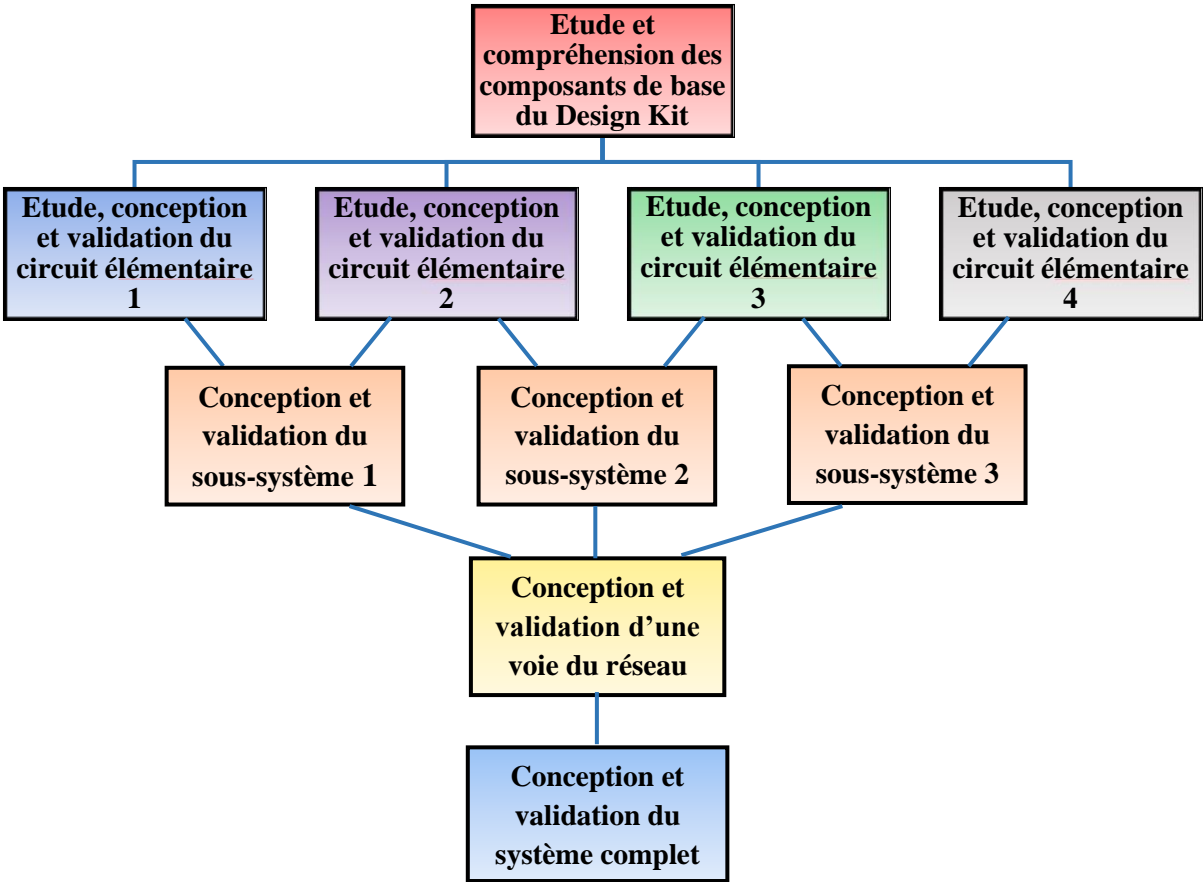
Etude et compréhension des composants de base du Design Kit

Etude, conception et validation du circuit élémentaire 1

Etude, conception et validation du circuit élémentaire 2

Etude, conception et validation du circuit élémentaire 3

Etude, conception et validation du circuit élémentaire 4

Conception et validation du sous-système 1

Conception et validation du sous-système 2

Conception et validation du sous-système 3

Conception et validation d'une voie du réseau

Conception et validation du système complet